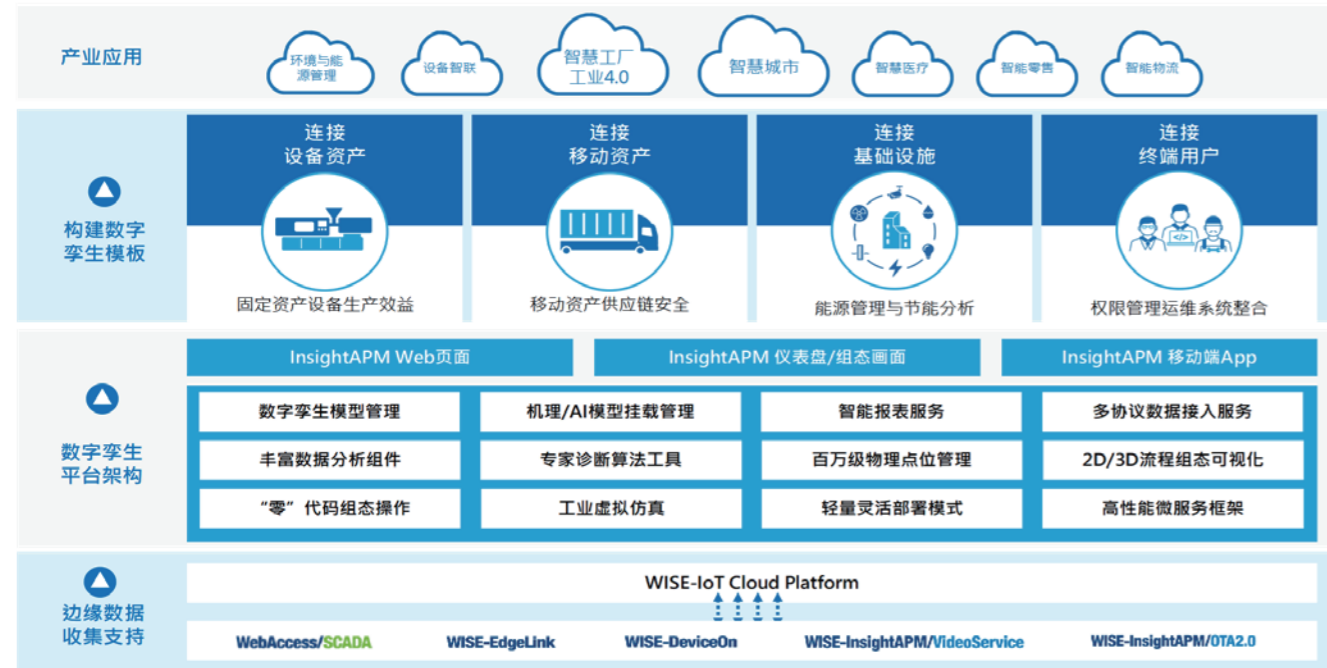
产业应用

环境与能源管理

设备智联

智慧工厂
工业4.0

智慧城市

智慧医疗

智能零售

智能物流

构建数字孪生模板

连接
设备资产

固定资产设备生产效益

连接
移动资产

移动资产供应链安全

连接
基础设施

能源管理与节能分析

连接
终端用户

权限管理运维系统整合

数字孪生平台架构

InsightAPM Web页面

InsightAPM 仪表盘/组态画面

InsightAPM 移动端App

| 数字孪生模型管理 | 机理/AI模型挂载管理 | 智能报表服务 | 多协议数据接入服务 |
|---|---|---|---|
| 丰富数据分析组件 | 专家诊断算法工具 | 百万级物理点位管理 | 2D/3D流程组态可视化 |
| “零”代码组态操作 | 工业虚拟仿真 | 轻量灵活部署模式 | 高性能微服务框架 |

边缘数据收集支持

WISE-IoT Cloud Platform

WebAccess/SCADA

WISE-EdgeLink

WISE-DeviceOn

WISE-InsightAPM/VideoService

WISE-InsightAPM/OTA2.0